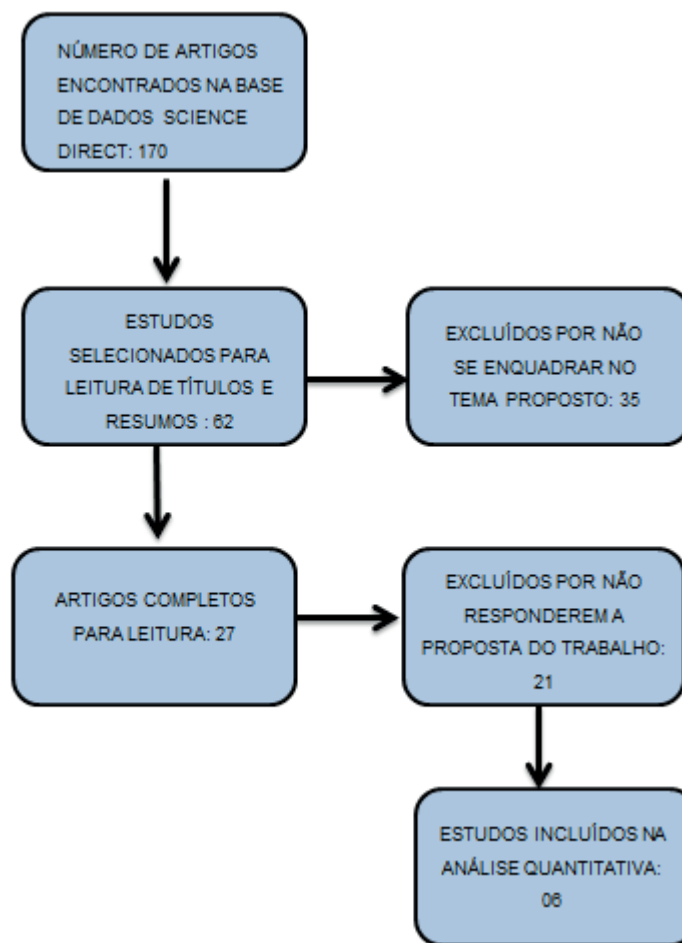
NÚMERO DE ARTIGOS ENCONTRADOS NA BASE DE DADOS SCIENCE DIRECT: 170

ESTUDOS SELECIONADOS PARA LEITURA DE TÍTULOS E RESUMOS : 62

EXCLUÍDOS POR NÃO SE ENQUADRAR NO TEMA PROPOSTO: 35

ARTIGOS COMPLETOS PARA LEITURA: 27

EXCLUÍDOS POR NÃO RESPONDEREM A PROPOSTA DO TRABALHO: 21

ESTUDOS INCLUÍDOS NA ANÁLISE QUANTITATIVA: 06